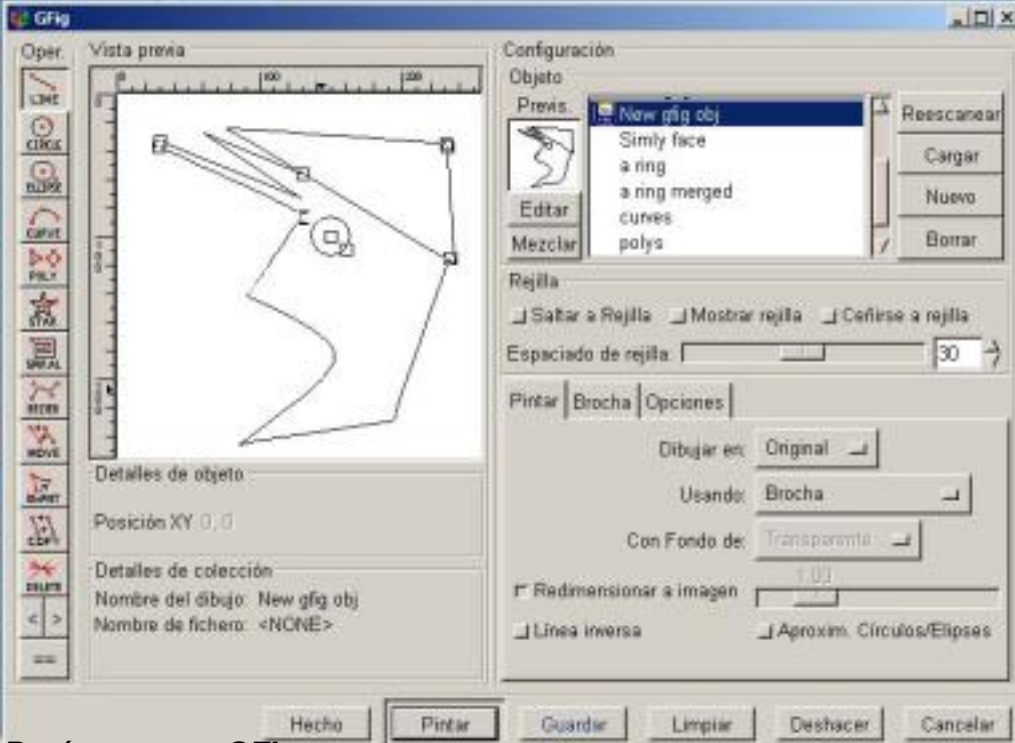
GFig

Oper.

LINE
CIRCLE
ELLIPSE
CURVE
POLY
STAR
SPIRAL
BEZIER
MOVE
MPOINT
COPY
DELETE
< >
==

Vista previa

0 100 200

Detalles de objeto
Posición XY 0, 0

Detalles de colección
Nombre del dibujo: New gfig obj
Nombre de fichero: <NONE>

Configuración
Objeto
Previs.
Editar
Mezclar

New gfig obj
Simly face
a ring
a ring merged
curves
polys

Reescanear
Cargar
Nuevo
Borrar

Rejilla
Saltar a Rejilla
Mostrar rejilla
Ceñirse a rejilla
Espaciado de rejilla: 30

Pintar | Brocha | Opciones

Dibujar en: Original
Usando: Brocha
Con Fondo de: Transparente
1.00
Redimensionar a imagen
Línea inversa
Aproxim. Círculos/Elipses

Hecho
Pintar
Guardar
Limpiar
Deshacer
Cancelar